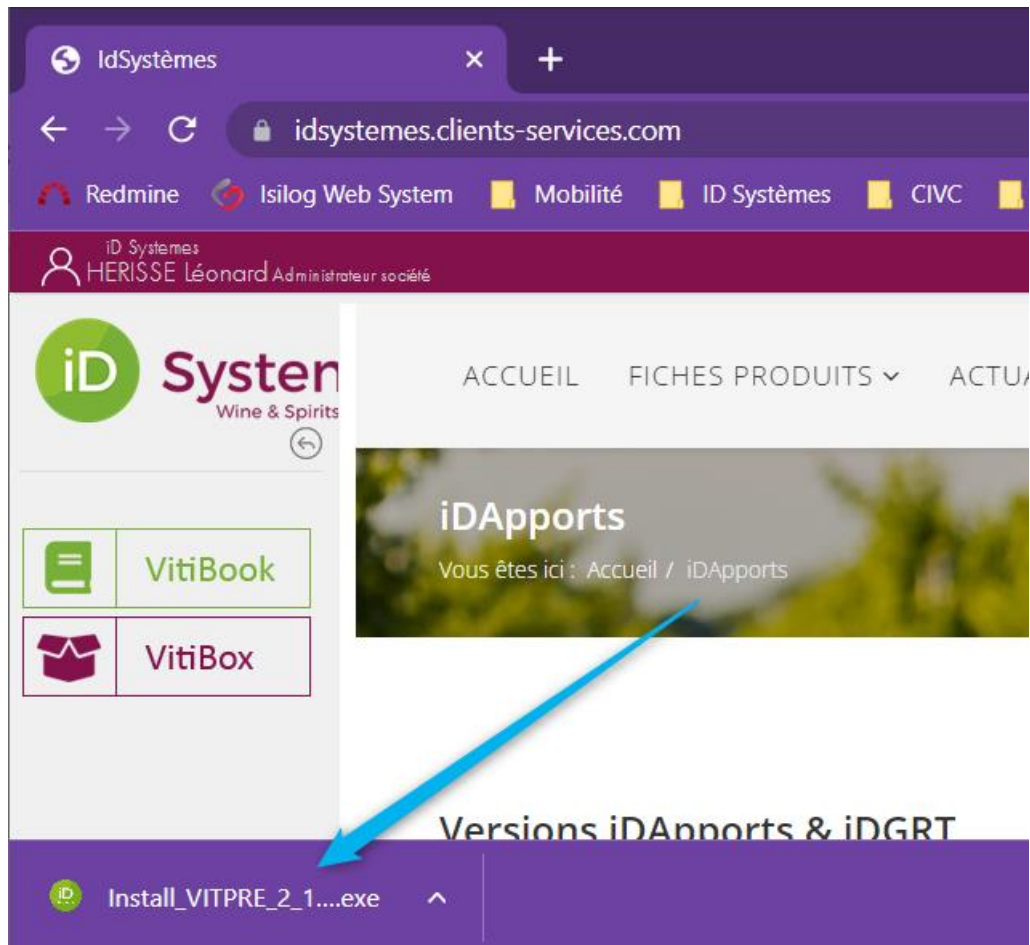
IdSystèmes

idsystemes.clients-services.com

Redmine Isilog Web System Mobilité ID Systèmes CIVC

iD Systemes
HERISSE Léonard Administrateur société

iD Systen
Wine & Spirits

ACCUEIL FICHES PRODUITS ACTUA

iDApports
Vous êtes ici : Accueil / iDApports

VitiBook

VitiBox

Versions iDApports & iDGRT

Install_VITPRE_2_1....exe